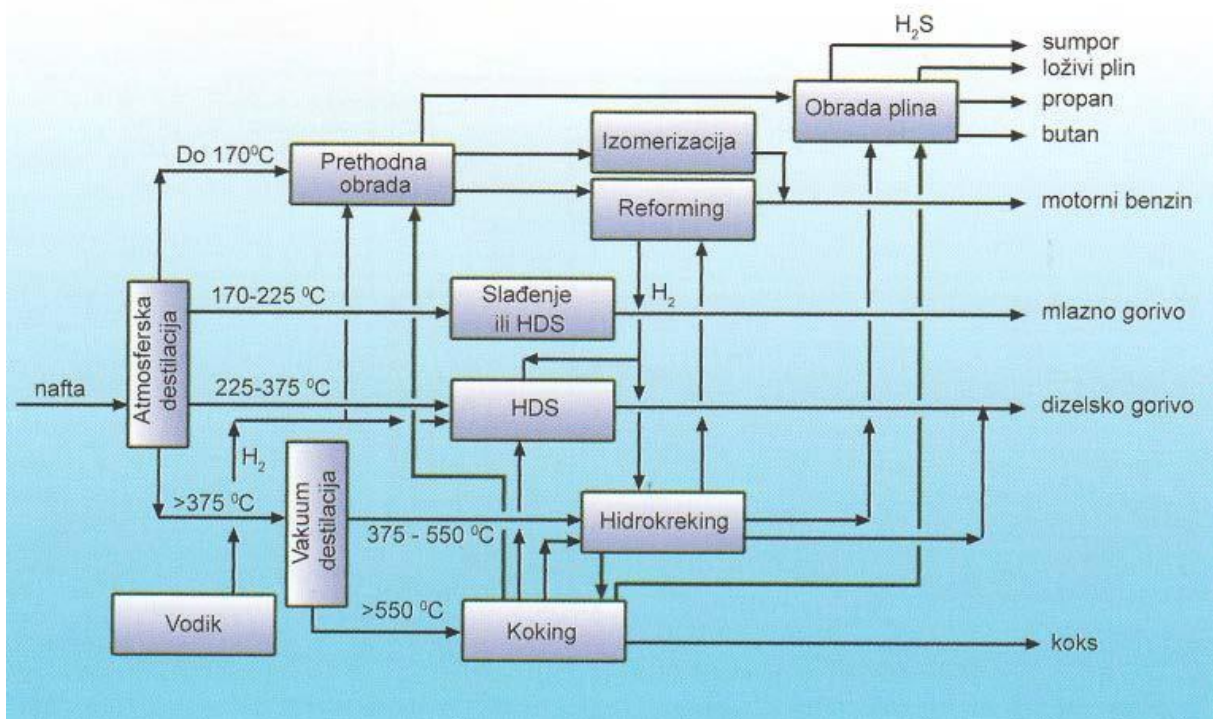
$H_2S$
sumpor
loživi plin
propan
butan
Obrada plina
Izomerizacija
Do 170$^0$C
Prethodna obrada
Reforming
motorni benzin
Atmosferska destilacija
170-225 $^0$C
Slađenje ili HDS
$H_2$
mlazno gorivo
nafta
225-375 $^0$C
HDS
dizelsko gorivo
$H_2$
Vakuum destilacija
>375 $^0$C
Hidrokreking
375 - 550 $^0$C
Vodik
>550 $^0$C
Koking
koks